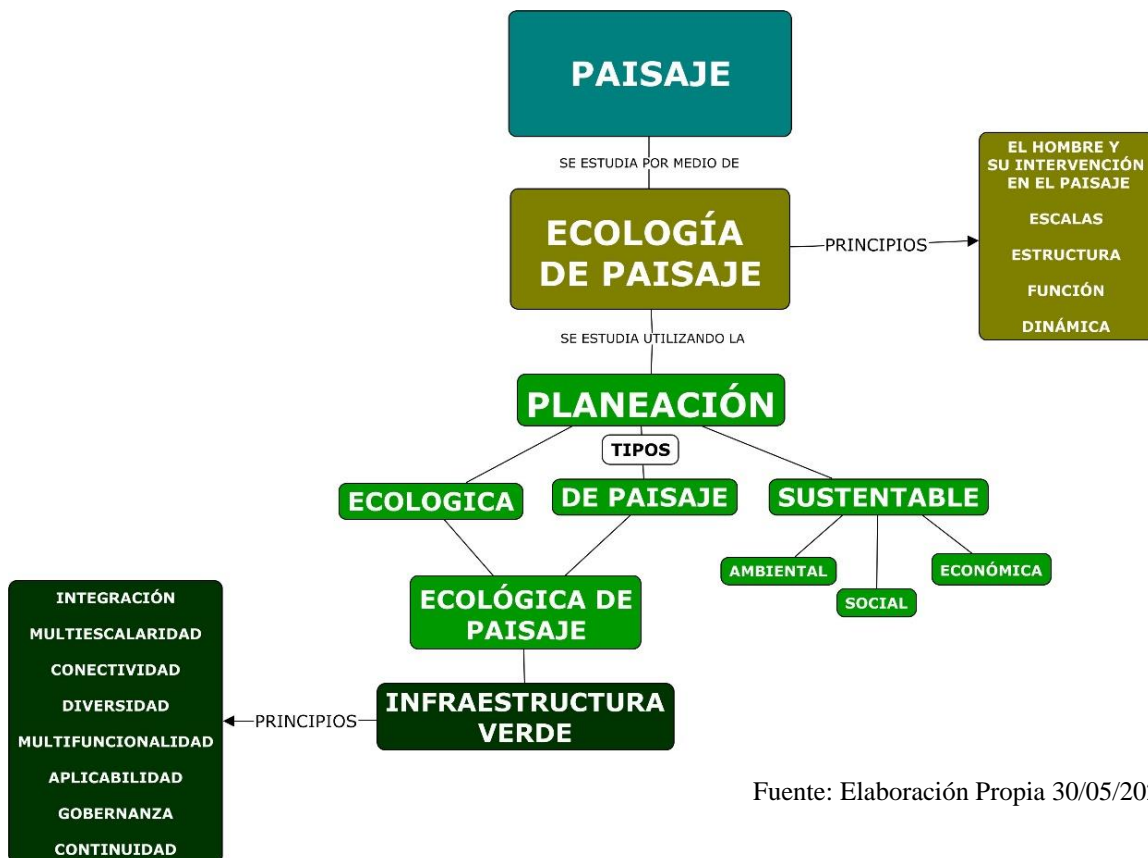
PAISAJE

SE ESTUDIA POR MEDIO DE

ECOLOGÍA DE PAISAJE

PRINCIPIOS

EL HOMBRE Y SU INTERVENCIÓN EN EL PAISAJE
ESCALAS
ESTRUCTURA
FUNCIÓN
DINÁMICA

SE ESTUDIA UTILIZANDO LA

PLANEACIÓN

TIPOS

ECOLOGICA

DE PAISAJE

SUSTENTABLE

AMBIENTAL

SOCIAL

ECONÓMICA

ECOLÓGICA DE PAISAJE

INFRAESTRUCTURA VERDE

PRINCIPIOS

INTEGRACIÓN
MULTIESCALARIDAD
CONECTIVIDAD
DIVERSIDAD
MULTIFUNCIONALIDAD
APLICABILIDAD
GOBERNANZA
CONTINUIDAD

Fuente: Elaboración Propia 30/05/20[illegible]